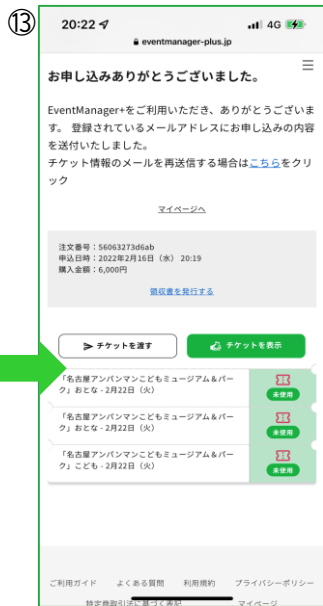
⑬
20:22
4G
eventmanager-plus.jp

お申し込みありがとうございました。

EventManager+をご利用いただき、ありがとうございます。 登録されているメールアドレスにお申し込みの内容を送付いたしました。
チケット情報のメールを再送信する場合はこちらをクリック

マイページへ

注文番号：56063273d6ab
申込日時：2022年2月16日（水） 20:19
購入金額：6,000円

領収書を発行する

チケットを渡す
チケットを表示

「名古屋アンパンマンこどもミュージアム＆パーク」おとな - 2月22日（火）
未使用

「名古屋アンパンマンこどもミュージアム＆パーク」おとな - 2月22日（火）
未使用

「名古屋アンパンマンこどもミュージアム＆パーク」こども - 2月22日（火）
未使用

ご利用ガイド　よくある質問　利用規約　プライバシーポリシー
特定商取引法に基づく表記　マイページ